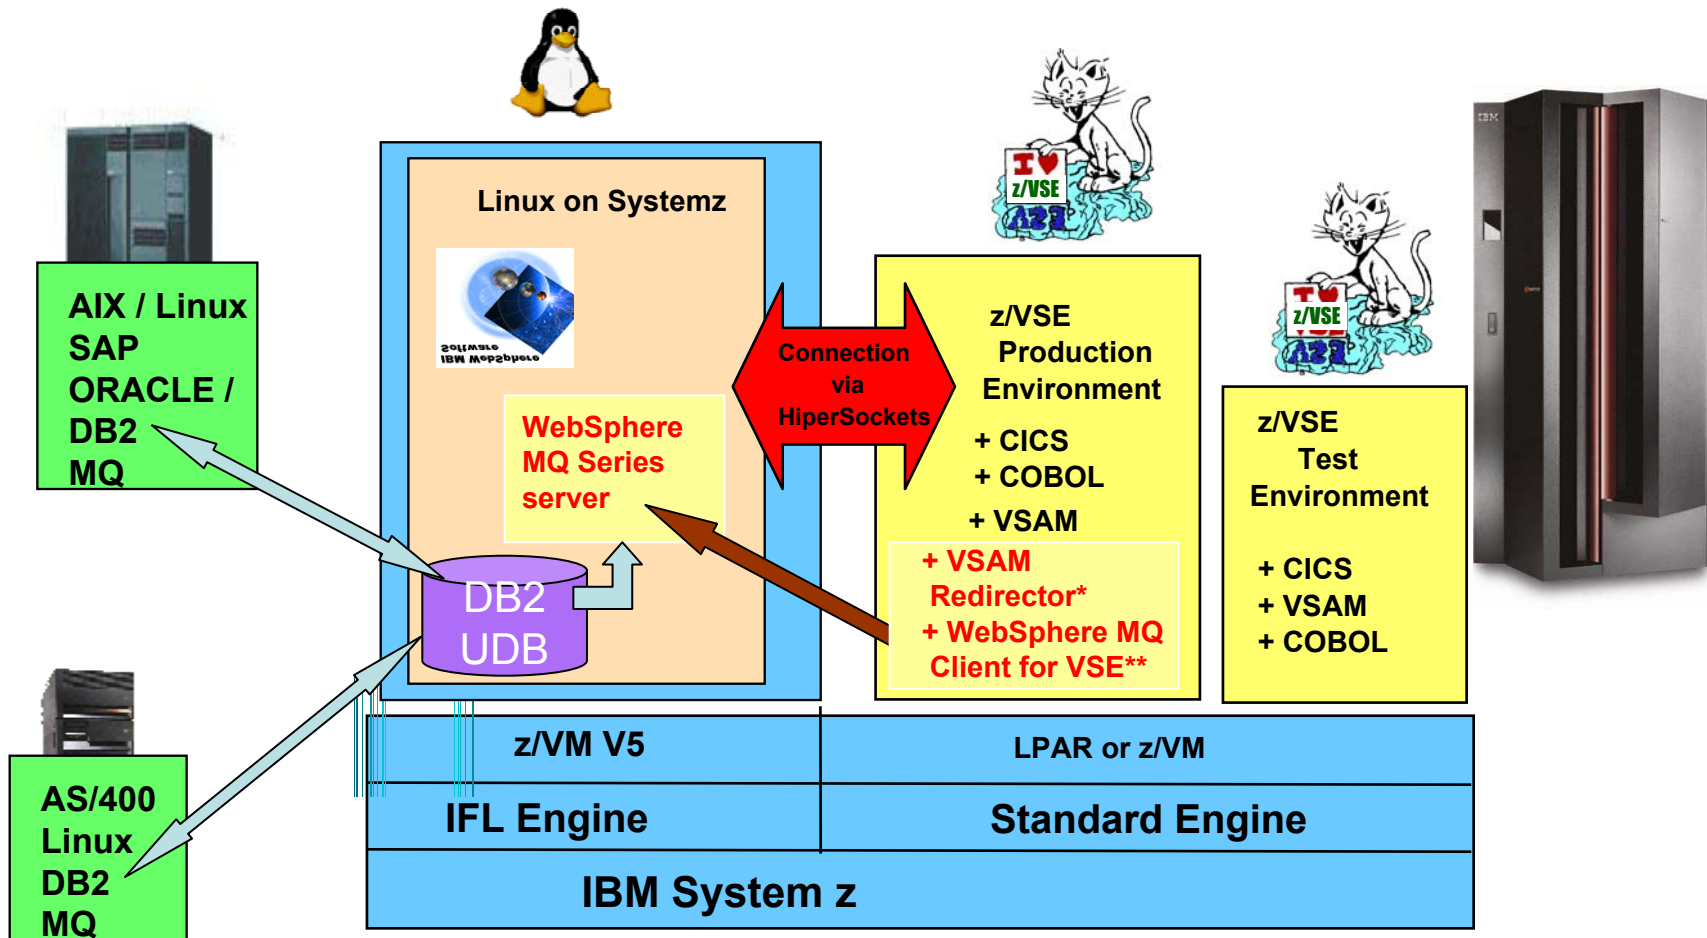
AIX / Linux
SAP
ORACLE /
DB2
MQ

Linux on Systemz

IBM WebSphere
Software

WebSphere
MQ Series
server

DB2
UDB

Connection
via
HiperSockets

I ♥ z/VSE

z/VSE
Production
Environment

+ CICS
+ COBOL
+ VSAM

+ VSAM
Redirector*
+ WebSphere MQ
Client for VSE**

I ♥ z/VSE

z/VSE
Test
Environment

+ CICS
+ VSAM
+ COBOL

IBM

AS/400
Linux
DB2
MQ

z/VM V5

LPAR or z/VM

IFL Engine

Standard Engine

IBM System z